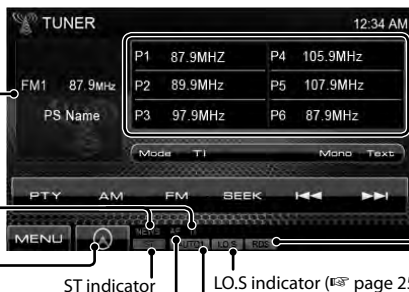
TUNER
12:34 AM
FM1 87.9MHz
PS Name

| P1 87.9MHZ | P4 105.9MHz |
|---|---|
| P2 89.9MHz | P5 107.9MHz |
| P3 97.9MHz | P6 87.9MHz |

Mode TI
Mono Text
PTY AM FM SEEK
MENU
NEWS AF
ST AUTO LO.S RDS
ST indicator
LO.S indicator (☞ page 25